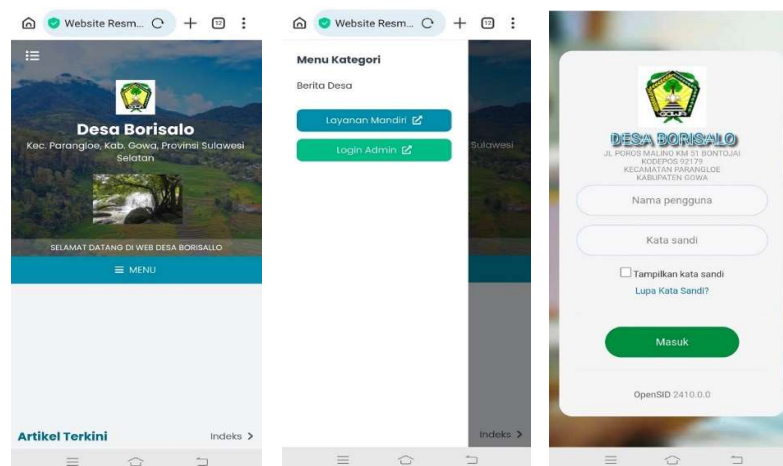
Website Resm...

12

Desa Borisalo

Kec. Parangloe, Kab. Gowa, Provinsi Sulawesi Selatan

SELAMAT DATANG DI WEB DESA BORISALLO

MENU

Artikel Terkini

Indeks >

Website Resm...

12

Menu Kategori

Berita Desa

Layanan Mandiri

Login Admin

Sulawesi

Indeks >

DESA BORISALO

JL POROS MALINO KM 51 BONTOJAI
KODEPOS 92179
KECAMATAN PARANGLOE
KABUPATEN GOWA

Nama pengguna

Kata sandi

Tampilkan kata sandi

Lupa Kata Sandi?

Masuk

OpenSID 2410.0.0